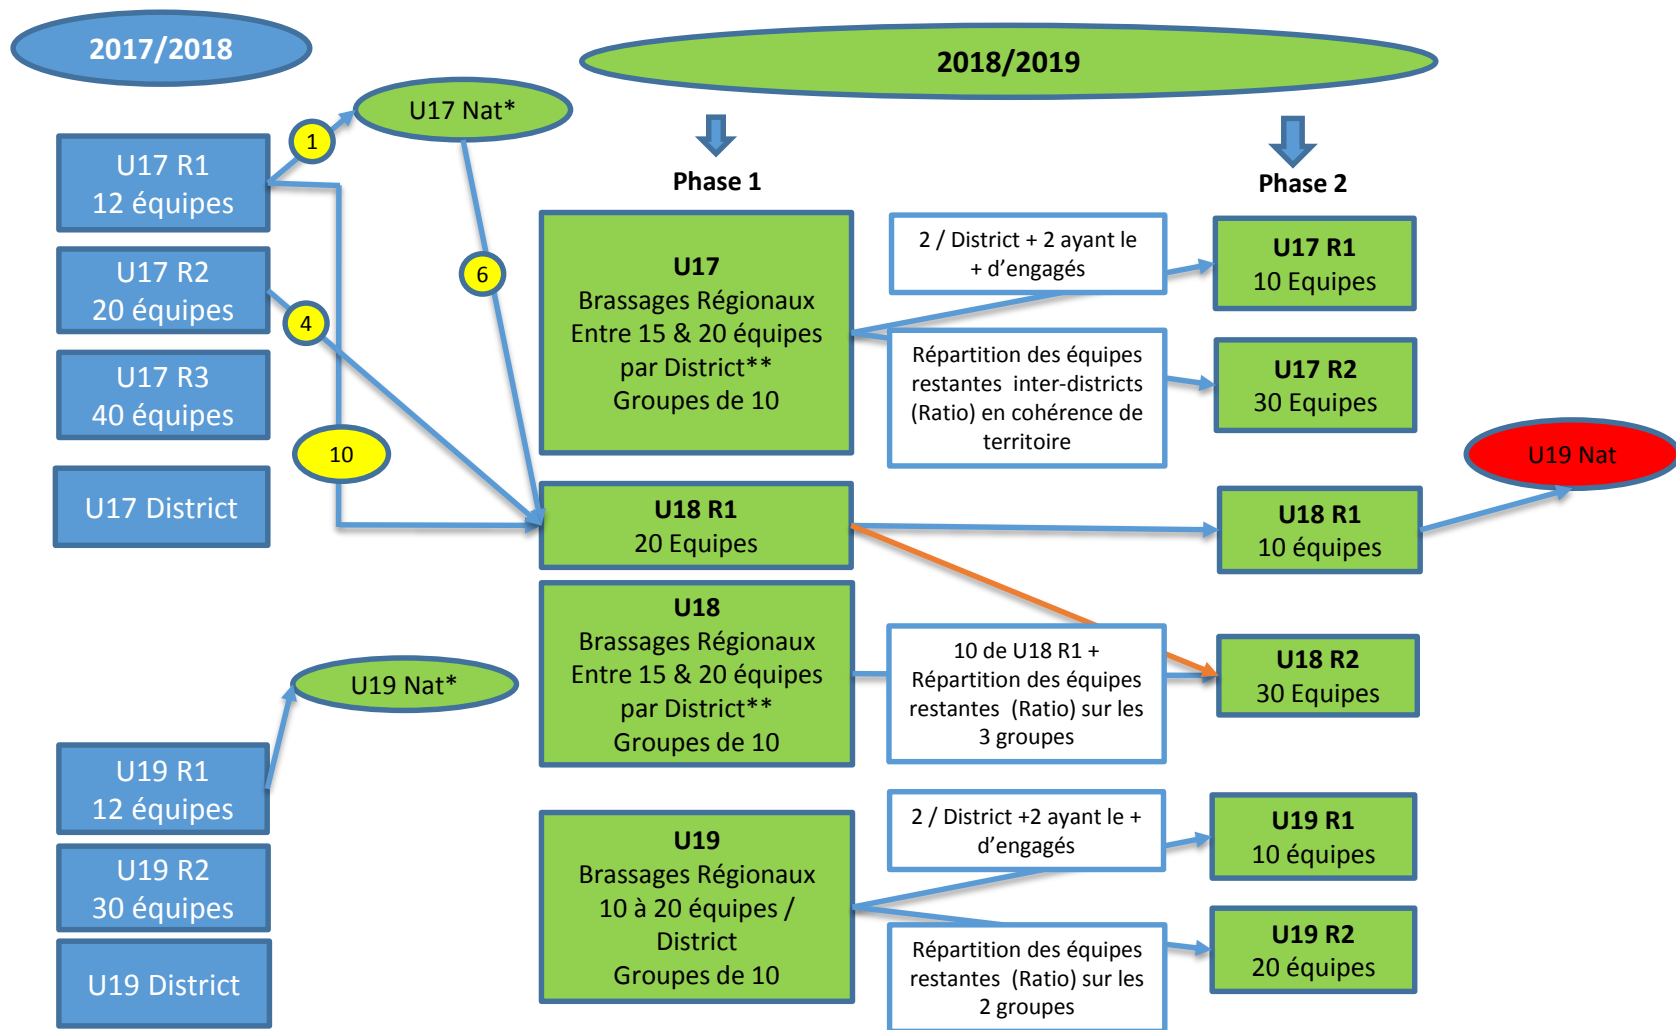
2017/2018

2018/2019

U17 Nat*

1

U17 R1
12 équipes

U17 R2
20 équipes

U17 R3
40 équipes

U17 District

6

4

10

Phase 1

Phase 2

U17
Brassages Régionaux
Entre 15 & 20 équipes
par District**
Groupes de 10

2 / District + 2 ayant le + d'engagés

Répartition des équipes restantes inter-districts (Ratio) en cohérence de territoire

U17 R1
10 Equipes

U17 R2
30 Equipes

U19 Nat

U18 R1
20 Equipes

U18 R1
10 équipes

U18
Brassages Régionaux
Entre 15 & 20 équipes
par District**
Groupes de 10

10 de U18 R1 +
Répartition des équipes restantes (Ratio) sur les 3 groupes

U18 R2
30 Equipes

U19 Nat*

U19 R1
12 équipes

U19 R2
30 équipes

U19 District

U19
Brassages Régionaux
10 à 20 équipes /
District
Groupes de 10

2 / District +2 ayant le + d'engagés

Répartition des équipes restantes (Ratio) sur les 2 groupes

U19 R1
10 équipes

U19 R2
20 équipes